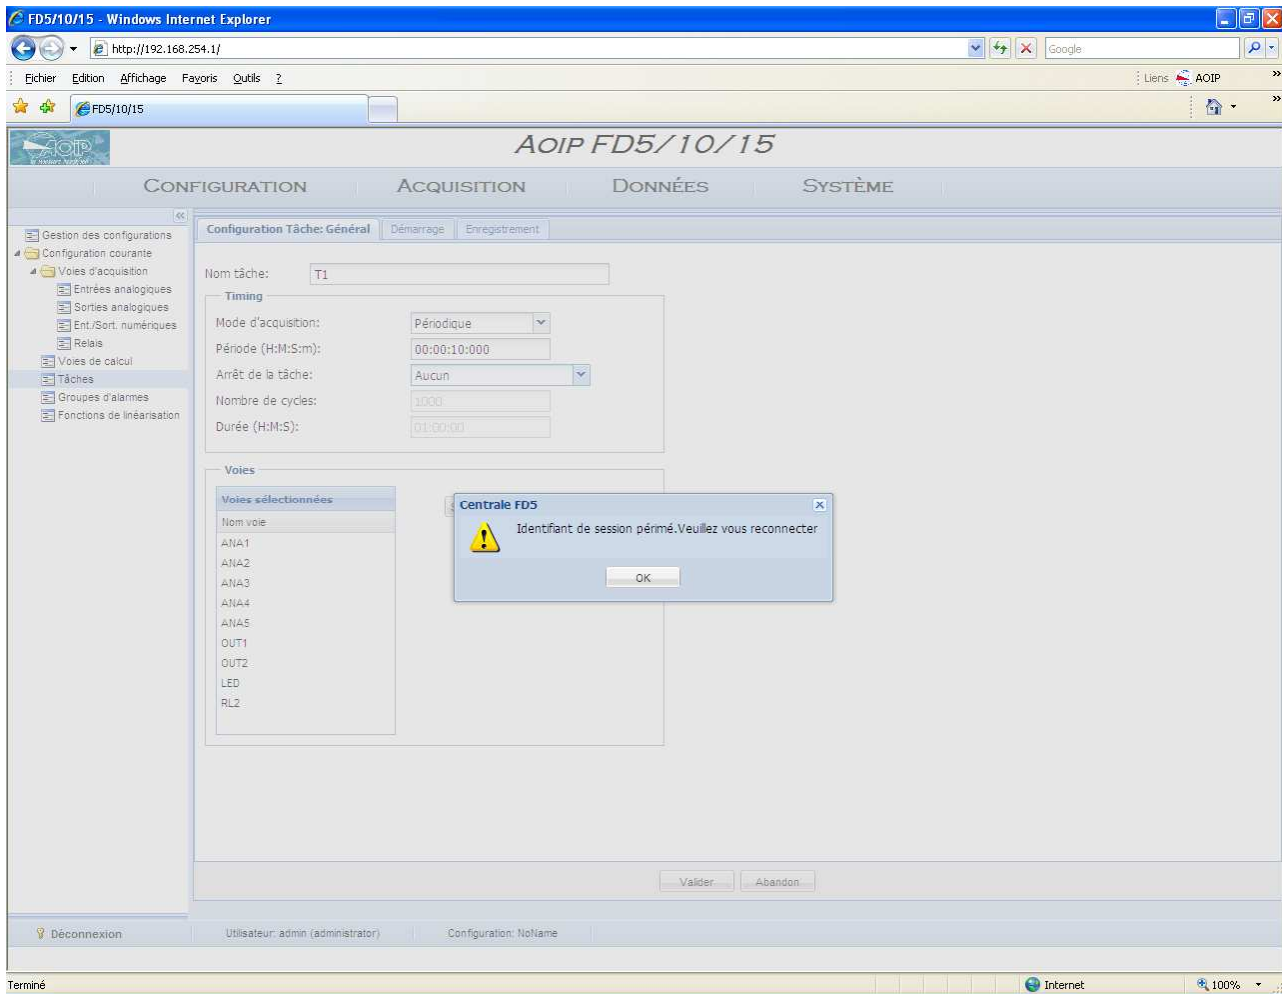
FD5/10/15 - Windows Internet Explorer

http://192.168.254.1/

Google

Fichier Edition Affichage Favoris Outils ?

Liens AOIP

FD5/10/15

AOIP

AOIP FD5/10/15

CONFIGURATION ACQUISITION DONNÉES SYSTÈME

Gestion des configurations
Configuration courante
Voies d'acquisition
Entrées analogiques
Sorties analogiques
Ent./Sort. numériques
Relais
Voies de calcul
Tâches
Groupes d'alarmes
Fonctions de linéarisation

Configuration Tâche: Général | Démarrage | Enregistrement

Nom tâche: T1

Timing

Mode d'acquisition: Périodique
Période (H:M:S:m): 00:00:10:000
Arrêt de la tâche: Aucun
Nombre de cycles: 1000
Durée (H:M:S): 01:00:00

Voies

Voies sélectionnées
Nom voie
ANA1
ANA2
ANA3
ANA4
ANA5
OUT1
OUT2
LED
RL2

Centrale FD5

Identifiant de session périmé.Veuillez vous reconnecter

OK

Valider Abandon

Déconnexion

Utilisateur: admin (administrator)

Configuration: NoName

Terminé

Internet

100%